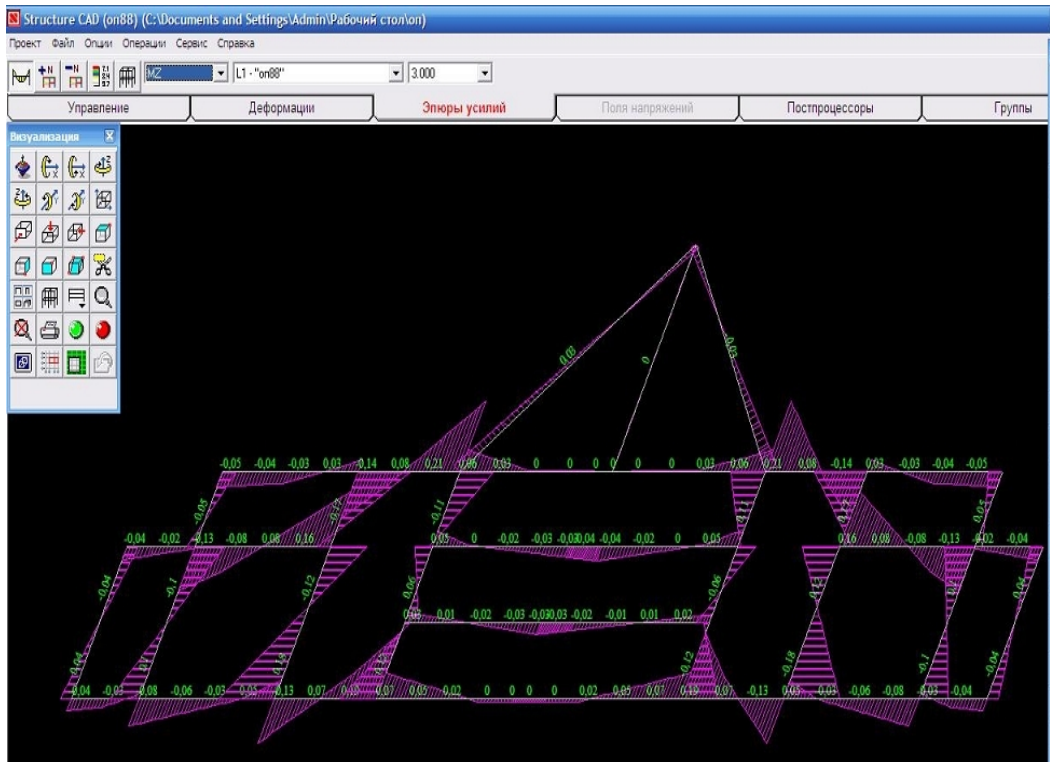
Structure CAD (on88) (C:\Documents and Settings\Admin\Рабочий стол\on)

Проект Файл Опции Операции Сервис Справка

MZ L1 - "on88" 3.000

Управление Деформации Эпюры усилий Поля напряжений Постпроцессоры Группы

Визуализация

0.03 0 0.03

-0.05 -0.04 -0.03 0.03 0.14 0.08 0.21 0.06 0.03 0 0 0 0 0 0 0.03 0.06 0.21 0.08 -0.14 0.03 -0.03 -0.04 -0.05

-0.05 -0.17 -0.11 0.11 0.12 0.05

-0.04 -0.02 0.13 -0.08 0.08 0.16 0.05 0 -0.02 -0.03 -0.03 0.04 -0.04 -0.02 0 0.05 0.16 0.08 -0.08 -0.13 0.02 -0.04

-0.04 -0.1 -0.12 0.06 -0.06 0.13 -0.04

0.03 0.01 -0.02 -0.03 -0.03 0.03 -0.02 -0.01 0.01 0.02

-0.04 0.1 0.18 0.12 -0.18 -0.1 -0.04

-0.04 -0.03 0.08 -0.06 -0.03 0.05 0.13 0.07 0.07 0.05 0.02 0 0 0 0 0.02 0.05 0.07 0.19 0.07 -0.13 0.05 -0.03 -0.06 -0.08 -0.03 -0.04